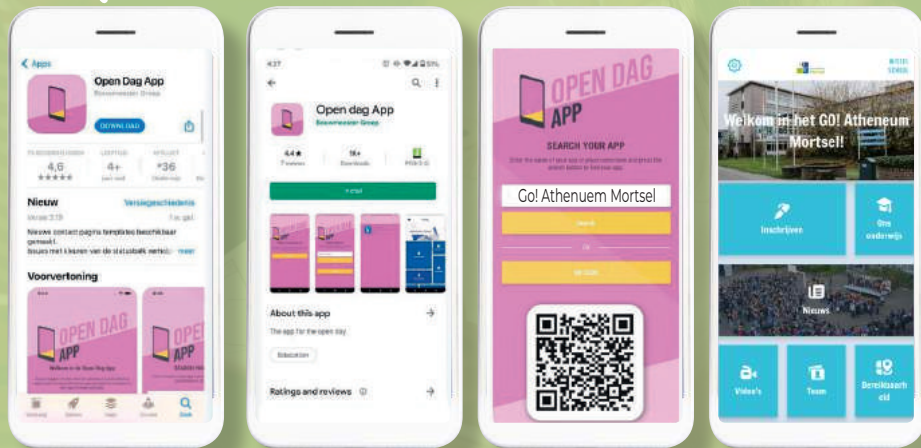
< Apps

Open Dag App
Bouwmeester Groep

DOWNLOAD

4,6
★★★★★

4+

#36

Nieuw
Versiegeschiedenis

Versie 3.13

Nieuwe contact pagina templates beschikbaar gemaakt.
Issues met kleuren van de statusbalk verhol... meer

Voorvertoning

OPEN DAG APP

OPEN DAG APP

Vandaag
Games
Apps
Arcade
Zoek

4:37

Open dag App
Bouwmeester Groep

4,4★
1K+

Installeren

About this app
The app for the open day

Education

Ratings and reviews ⓘ

OPEN DAG APP

SEARCH YOUR APP

Go! Athenuem Mortsel

MIDDELSCHOOL

Welkom in het GO! Atheneum Mortsel!

Inschrijven

Ons onderwijs

Nieuws

Video's

Team

Bereikbaarheid